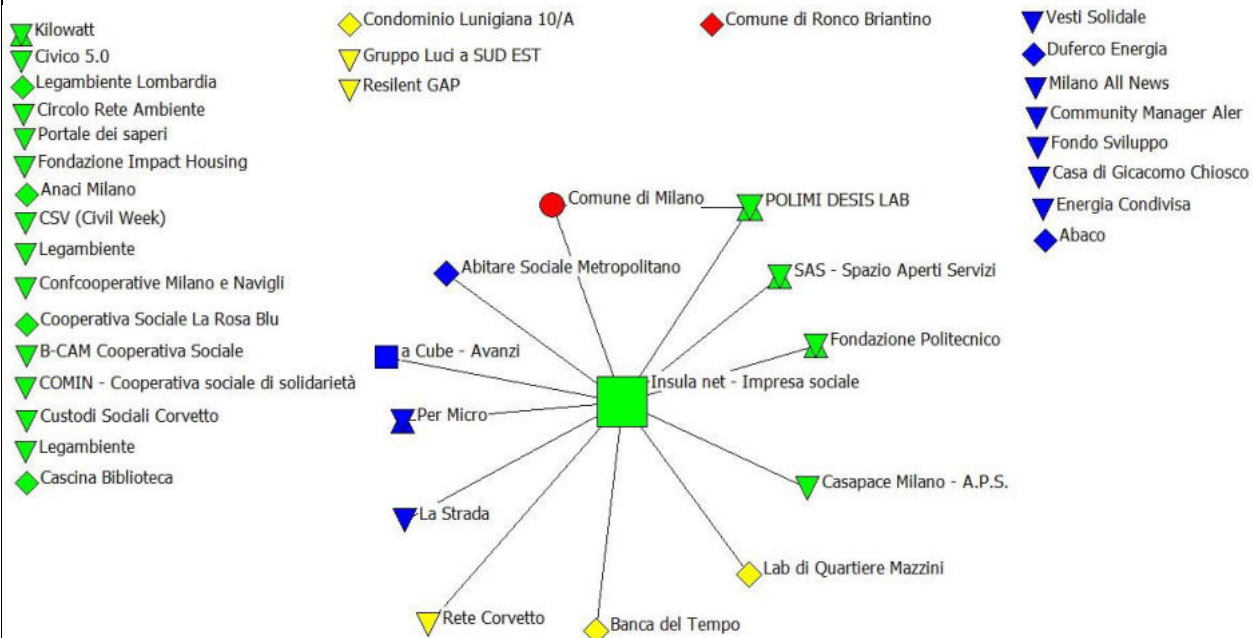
Kilowatt
Civico 5.0
Legambiente Lombardia
Circolo Rete Ambiente
Portale dei saperi
Fondazione Impact Housing
Anaci Milano
CSV (Civil Week)
Legambiente
Confcooperative Milano e Navigli
Cooperativa Sociale La Rosa Blu
B-CAM Cooperativa Sociale
COMIN - Cooperativa sociale di solidarietà
Custodi Sociali Corvetto
Legambiente
Cascina Biblioteca

Condominio Lunigiana 10/A
Gruppo Luci a SUD EST
Resilent GAP

Comune di Ronco Briantino

Vesti Solidale
Duferco Energia
Milano All News
Community Manager Aler
Fondo Sviluppo
Casa di Gicacomo Chiosco
Energia Condivisa
Abaco

Comune di Milano
POLIMI DESIS LAB
Abitare Sociale Metropolitano
SAS - Spazio Aperti Servizi
Fondazione Politecnico
a Cube - Avanzi
Insula net - Impresa sociale
Per Micro
Casapace Milano - A.P.S.
La Strada
Lab di Quartiere Mazzini
Rete Corvetto
Banca del Tempo